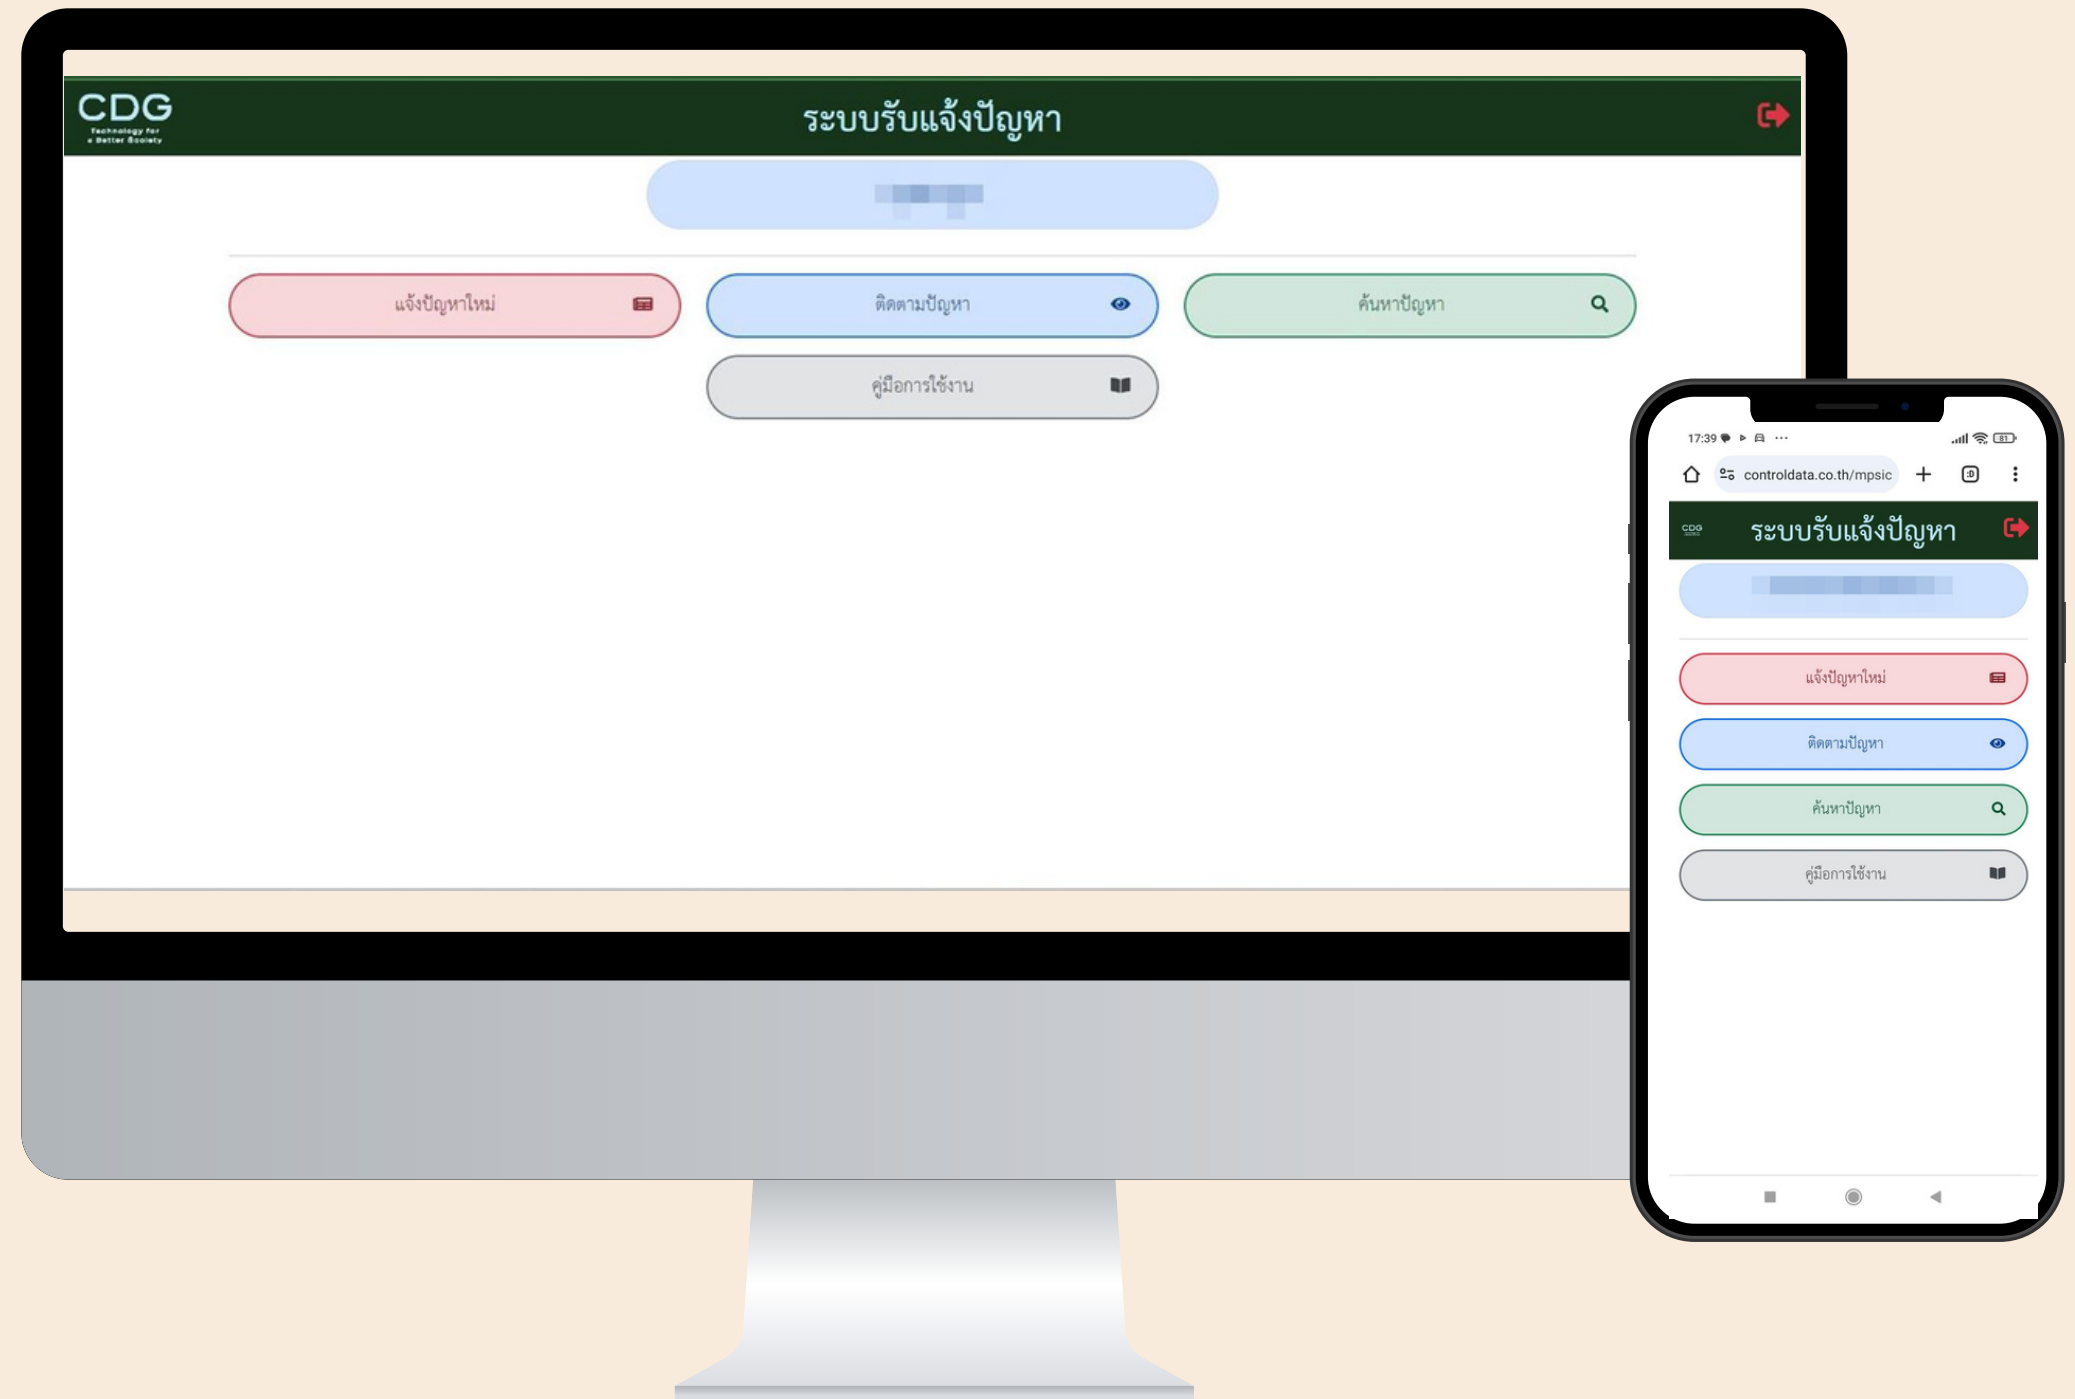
CDG
Technology for a Better Society

ระบบรับแจ้งปัญหา

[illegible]

แจ้งปัญหาใหม่

ติดตามปัญหา

ค้นหาปัญหา

คู่มือการใช้งาน

17:39

controldata.co.th/mpsic

ระบบรับแจ้งปัญหา

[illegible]

แจ้งปัญหาใหม่

ติดตามปัญหา

ค้นหาปัญหา

คู่มือการใช้งาน